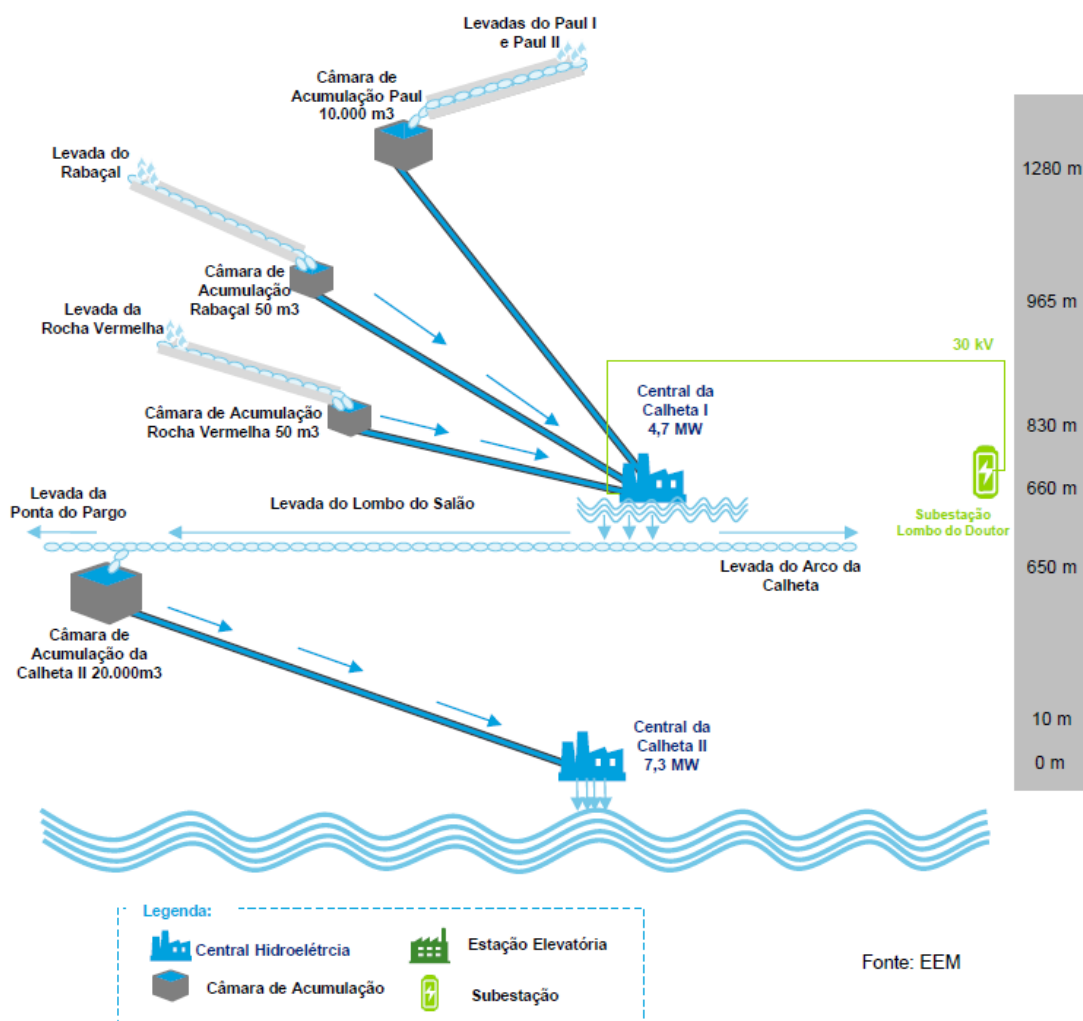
Levadas do Paul I e Paul II

Câmara de Acumulação Paul 10.000 m3

Levada do Rabaçal

Câmara de Acumulação Rabaçal 50 m3

Levada da Rocha Vermelha

Câmara de Acumulação Rocha Vermelha 50 m3

30 kV

Central da Calheta I 4,7 MW

Subestação Lombo do Doutor

Levada da Ponta do Pargo

Levada do Lombo do Salão

Levada do Arco da Calheta

Câmara de Acumulação da Calheta II 20.000m3

Central da Calheta II 7,3 MW

1280 m
965 m
830 m
660 m
650 m
10 m
0 m

Legenda:
Central Hidroelétrcia
Estação Elevatória
Câmara de Acumulação
Subestação

Fonte: EEM